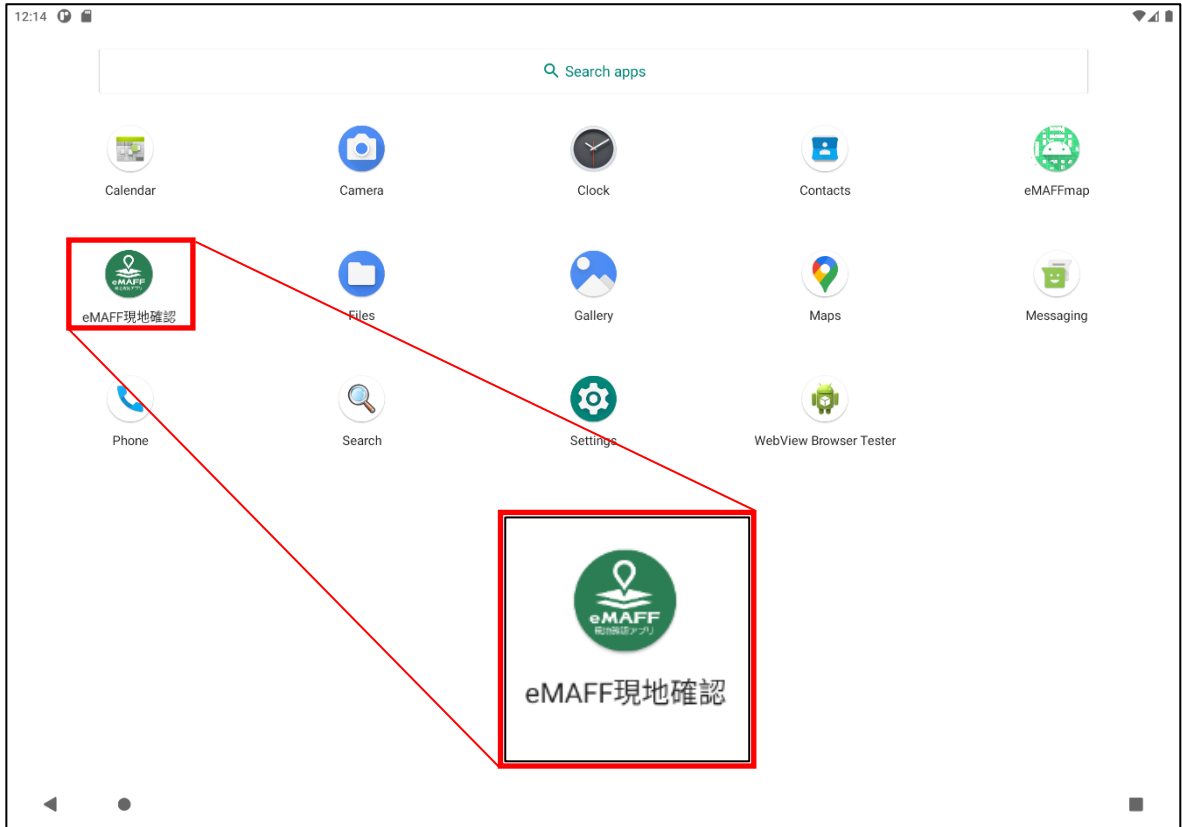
12:14

Search apps

Calendar

Camera

Clock

Contacts

eMAFFmap

eMAFF
eMAFF現地確認

Files

Gallery

Maps

Messaging

Phone

Search

Settings

WebView Browser Tester

eMAFF
現地確認アプリ
eMAFF現地確認